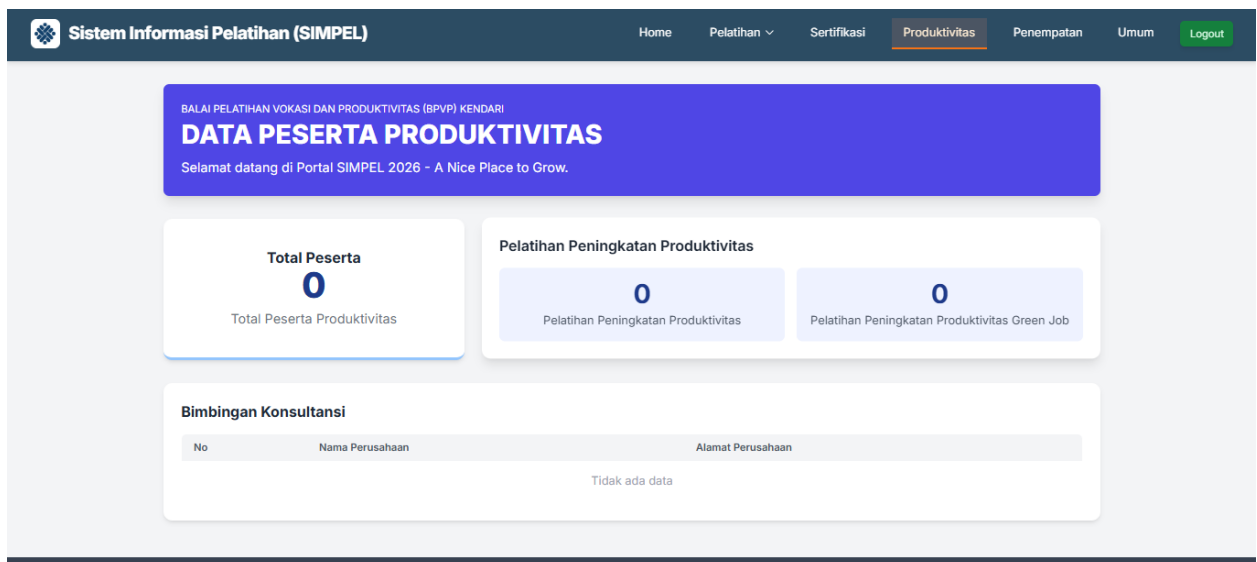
Sistem Informasi Pelatihan (SIMPEL)

Home Pelatihan Sertifikasi Produktivitas Penempatan Umum Logout

BALAI PELATIHAN VOKASI DAN PRODUKTIVITAS (BPVP) KENDARI

DATA PESERTA PRODUKTIVITAS

Selamat datang di Portal SIMPEL 2026 - A Nice Place to Grow.

Total Peserta
0
Total Peserta Produktivitas

Pelatihan Peningkatan Produktivitas

0
Pelatihan Peningkatan Produktivitas

0
Pelatihan Peningkatan Produktivitas Green Job

Bimbingan Konsultansi

| No | Nama Perusahaan | Alamat Perusahaan |
|---|---|---|
| | Tidak ada data | |